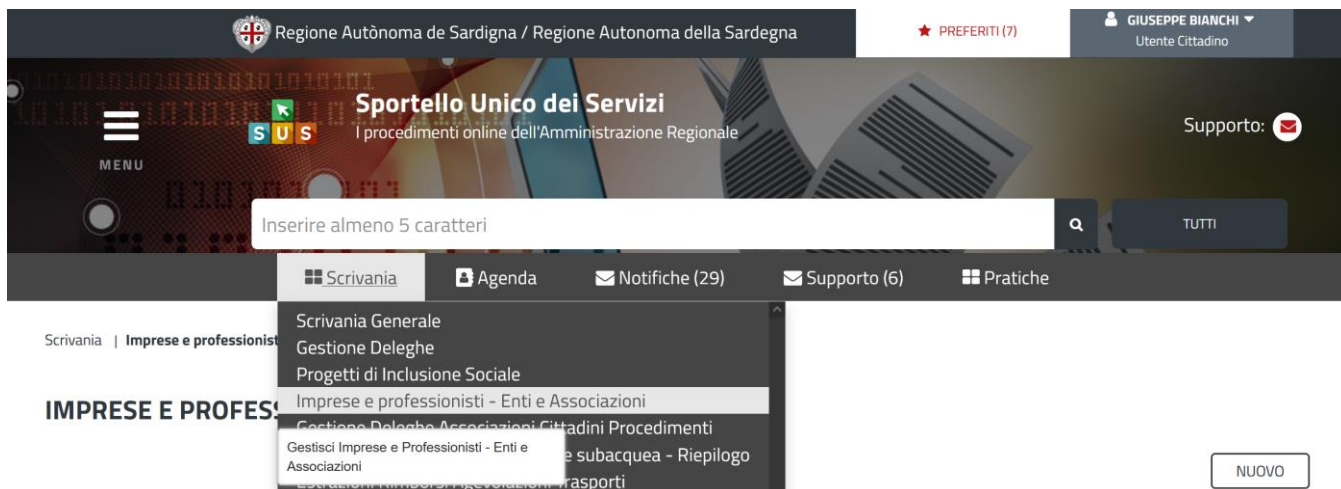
Regione Autònoma de Sardigna / Regione Autonoma della Sardegna

PREFERITI (7)

GIUSEPPE BIANCHI
Utente Cittadino

MENU

SUS

Sportello Unico dei Servizi
I procedimenti online dell'Amministrazione Regionale

Supporto:

Inserire almeno 5 caratteri

TUTTI

Scrivania | Agenda | Notifiche (29) | Supporto (6) | Pratiche

Scrivania | Imprese e professionist

IMPRESE E PROFESS

Scrivania Generale
Gestione Deleghe
Progetti di Inclusione Sociale
Imprese e professionisti - Enti e Associazioni
Gestione Deleghe Associazioni Cittadini Procedimenti
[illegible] e subacquea - Riepilogo
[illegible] trasporti

Gestisci Imprese e Professionisti - Enti e Associazioni

NUOVO